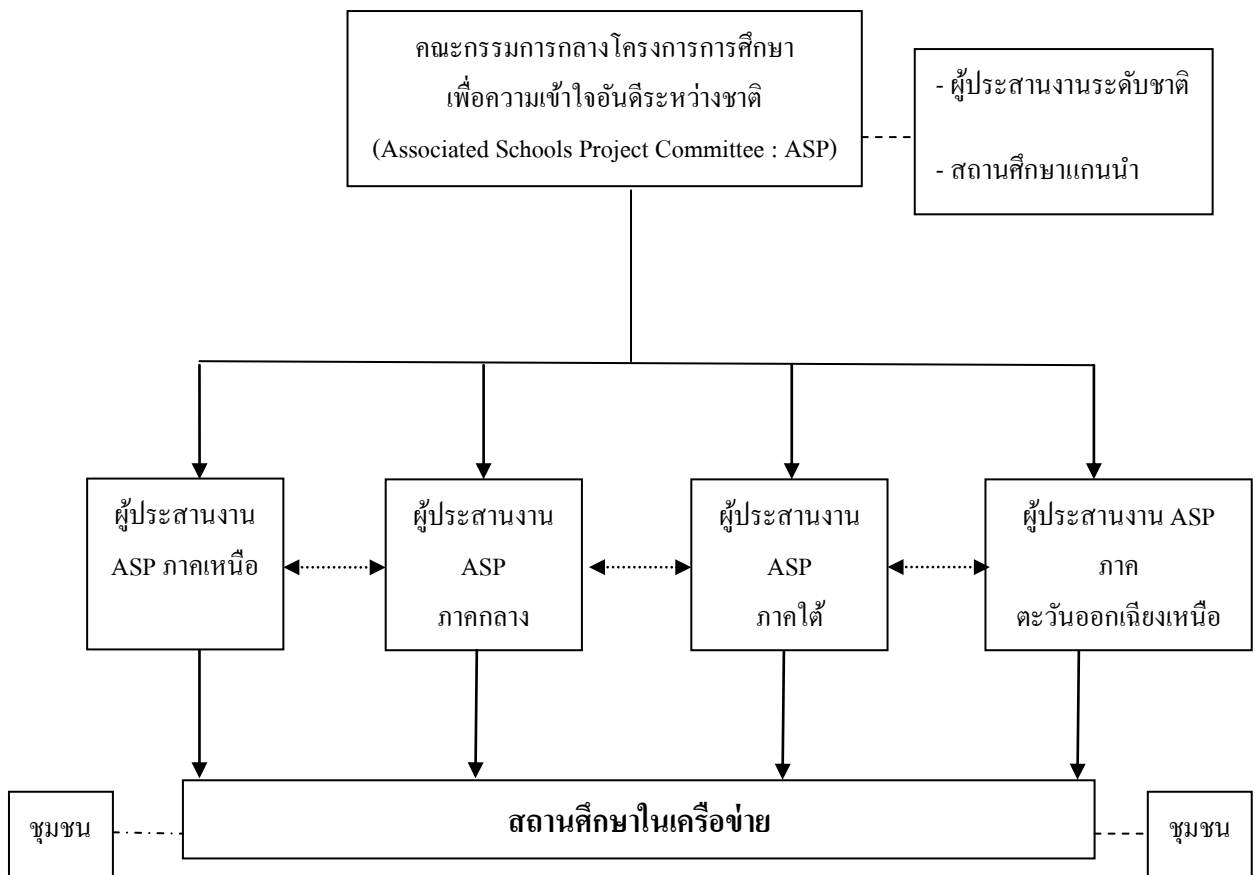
คณะกรรมการกลางโครงการการศึกษา
เพื่อความเข้าใจอันดีระหว่างชาติ
(Associated Schools Project Committee : ASP)

- ผู้ประสานงานระดับชาติ

- สถานศึกษาแกนนำ

ผู้ประสานงาน
ASP ภาคเหนือ

ผู้ประสานงาน
ASP
ภาคกลาง

ผู้ประสานงาน
ASP
ภาคใต้

ผู้ประสานงาน ASP
ภาค
ตะวันออกเฉียงเหนือ

ชุมชน

**สถานศึกษาในเครือข่าย**

ชุมชน